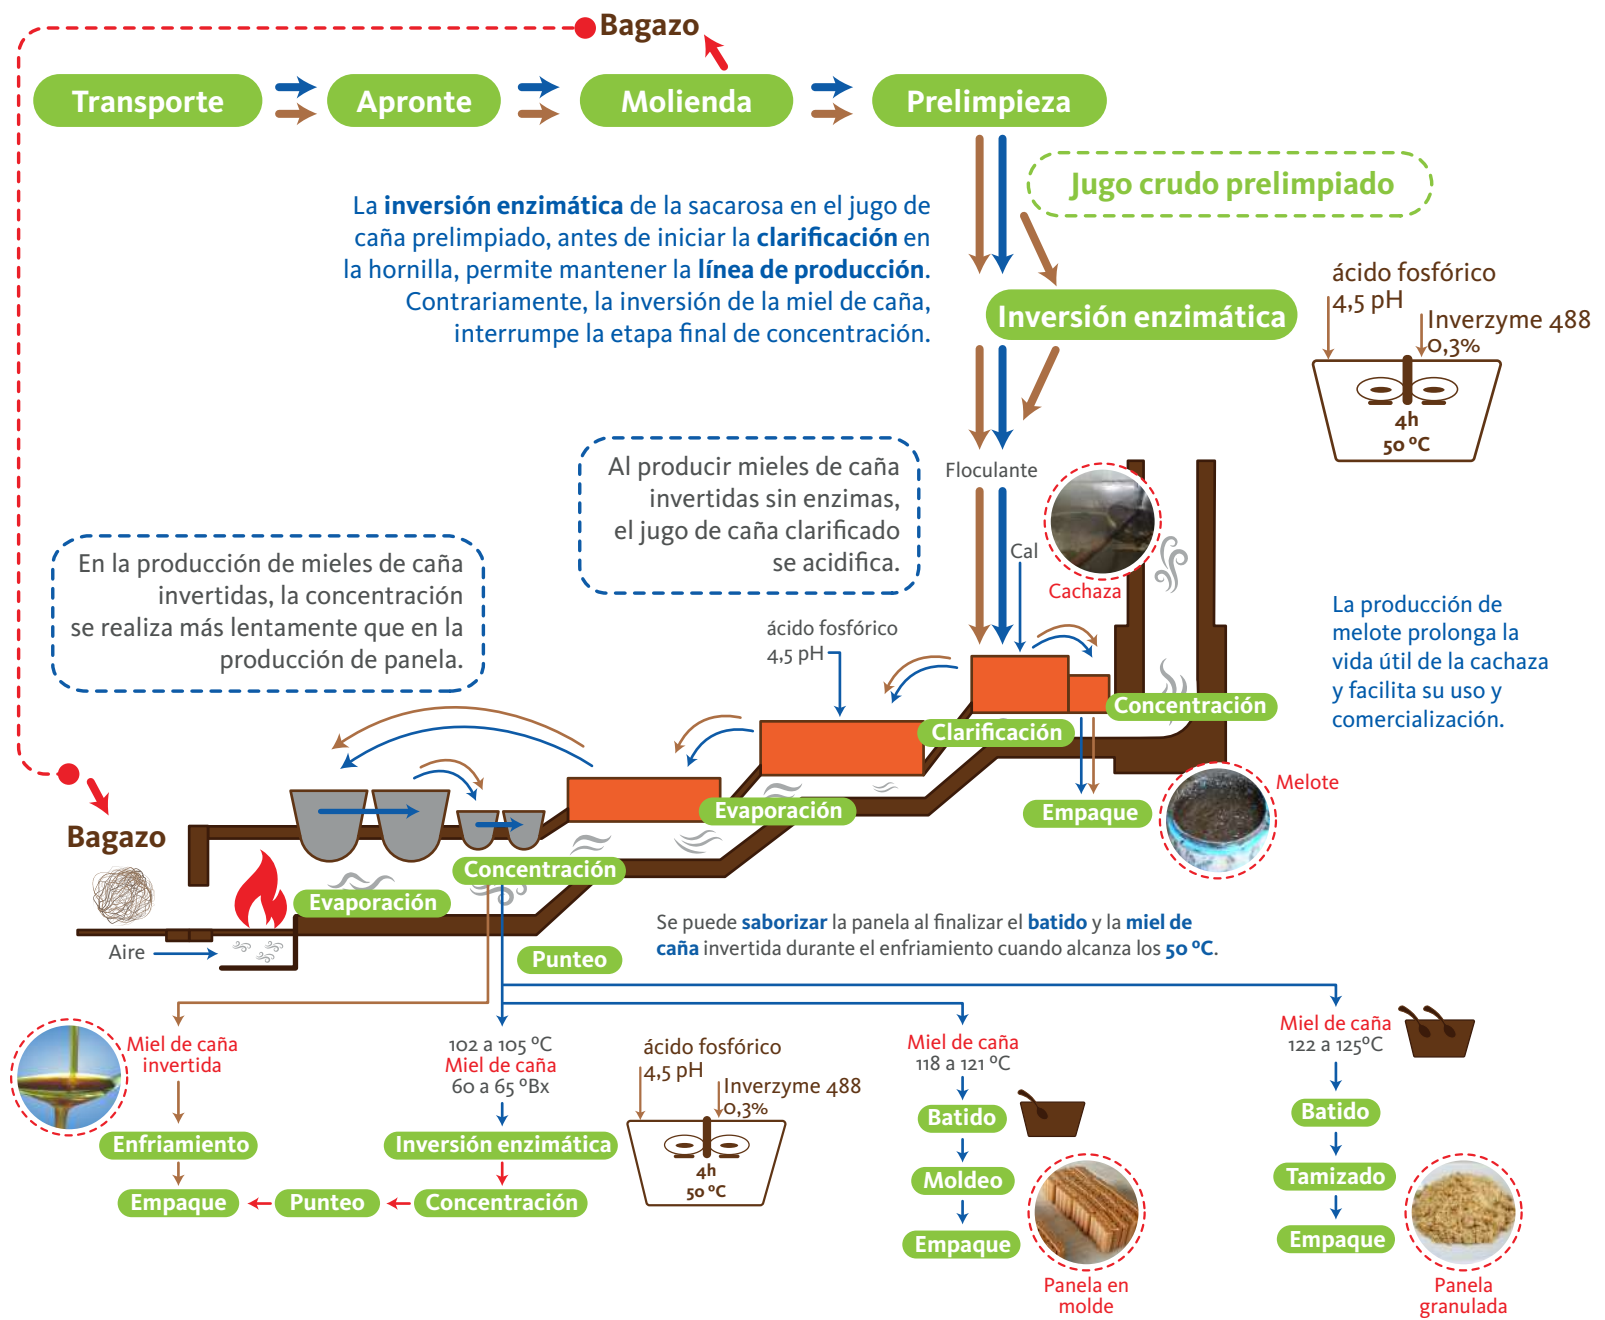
Bagazo

Transporte
Apronte
Molienda
Prelimpieza

Jugo crudo prelimpiado

La **inversión enzimática** de la sacarosa en el jugo de caña prelimpiado, antes de iniciar la **clarificación** en la hornilla, permite mantener la **línea de producción**. Contrariamente, la inversión de la miel de caña, interrumpe la etapa final de concentración.

Inversión enzimática

ácido fosfórico
4,5 pH
Inverzyme 488
0,3%
4h
50 °C

Floculante
Cal
Cachaza

Al producir mieles de caña invertidas sin enzimas, el jugo de caña clarificado se acidifica.

En la producción de mieles de caña invertidas, la concentración se realiza más lentamente que en la producción de panela.

La producción de melote prolonga la vida útil de la cachaza y facilita su uso y comercialización.

ácido fosfórico
4,5 pH

Concentración
Clarificación
Evaporación
Empaque
Melote

Bagazo
Evaporación
Concentración
Aire
Punteo

Se puede **saborizar** la panela al finalizar el **batido** y la **miel de caña** invertida durante el enfriamiento cuando alcanza los **50 °C**.

Miel de caña invertida
Enfriamiento
Empaque
Punteo
Concentración

102 a 105 °C
Miel de caña
60 a 65 °Bx
Inversión enzimática

ácido fosfórico
4,5 pH
Inverzyme 488
0,3%
4h
50 °C

Miel de caña
118 a 121 °C
Batido
Moldeo
Empaque
Panela en molde

Miel de caña
122 a 125°C
Batido
Tamizado
Empaque
Panela granulada